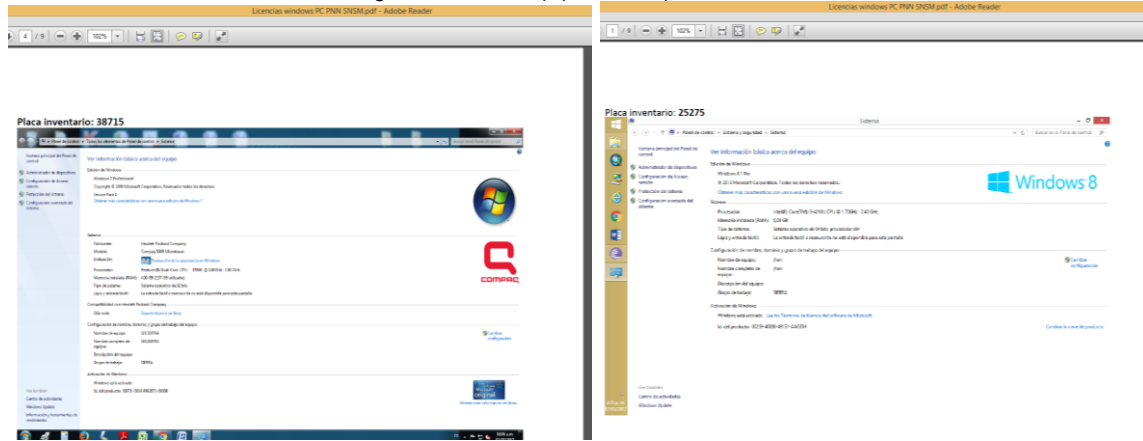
Licencias windows PC PNN SNSM.pdf - Adobe Reader

4 / 9 102%

Placa inventario: 38715

Ventana principal del Panel de control

Ver información básica acerca del equipo

Edición de Windows

Windows 7 Professional

Copyright © 2009 Microsoft Corporation. Reservados todos los derechos.

Sistema

Fabricante: Hewlett-Packard Company

Modelo: Compaq 8000 Elite

Procesador:

Memoria instalada (RAM):

Tipo de sistema:

Lápiz y entrada táctil:

Configuración de nombre, dominio y grupo de trabajo del equipo

Nombre de equipo:

Nombre completo de equipo:

Descripción del equipo:

Grupo de trabajo:

Cambiar configuración

Activación de Windows

Windows está activado

COMPAQ

Licencias windows PC PNN SNSM.pdf - Adobe Reader

1 / 9 102%

Placa inventario: 25275

Sistema

Panel de control › Sistema y seguridad › Sistema

Ventana principal del Panel de control

Administrador de dispositivos

Configuración de Acceso remoto

Protección del sistema

Configuración avanzada del sistema

Ver información básica acerca del equipo

Edición de Windows

Windows 8.1 Pro

© 2013 Microsoft Corporation. Todos los derechos reservados.

Obtener más características con una nueva edición de Windows

Windows 8

Sistema

Procesador:

Memoria instalada (RAM):

Tipo de sistema: Sistema operativo de 64 bits, procesador x64

Lápiz y entrada táctil: La entrada táctil o manuscrita no está disponible para esta pantalla

Configuración de nombre, dominio y grupo de trabajo del equipo

Nombre de equipo:

Nombre completo de equipo:

Descripción del equipo:

Grupo de trabajo:

Cambiar configuración

Activación de Windows

Windows está activado Lea los Términos de licencia del software de Microsoft

Id. del producto: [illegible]

Cambiar la clave de producto

Vea también

Centro de actividades

Windows Update